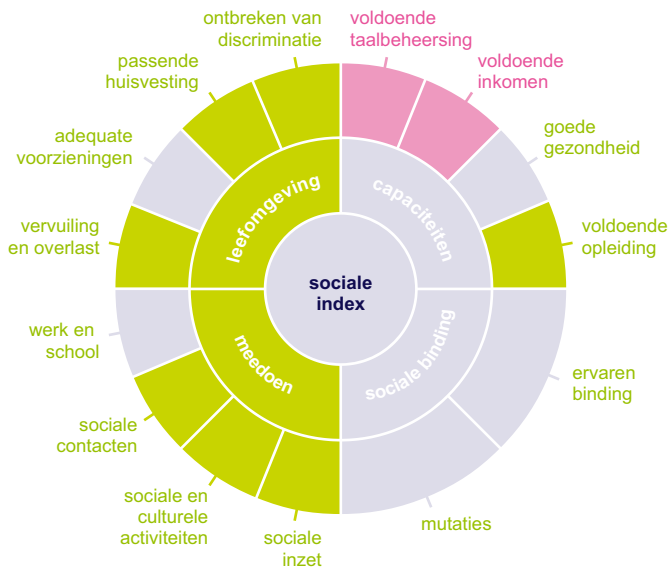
ontbreken van discriminatie

voldoende taalbeheersing

passende huisvesting

voldoende inkomen

adequate voorzieningen

goede gezondheid

vervuiling en overlast

voldoende opleiding

werk en school

ervaren binding

sociale contacten

sociale en culturele activiteiten

sociale inzet

mutaties

leefomgeving

capaciteiten

meedoen

sociale binding

sociale index